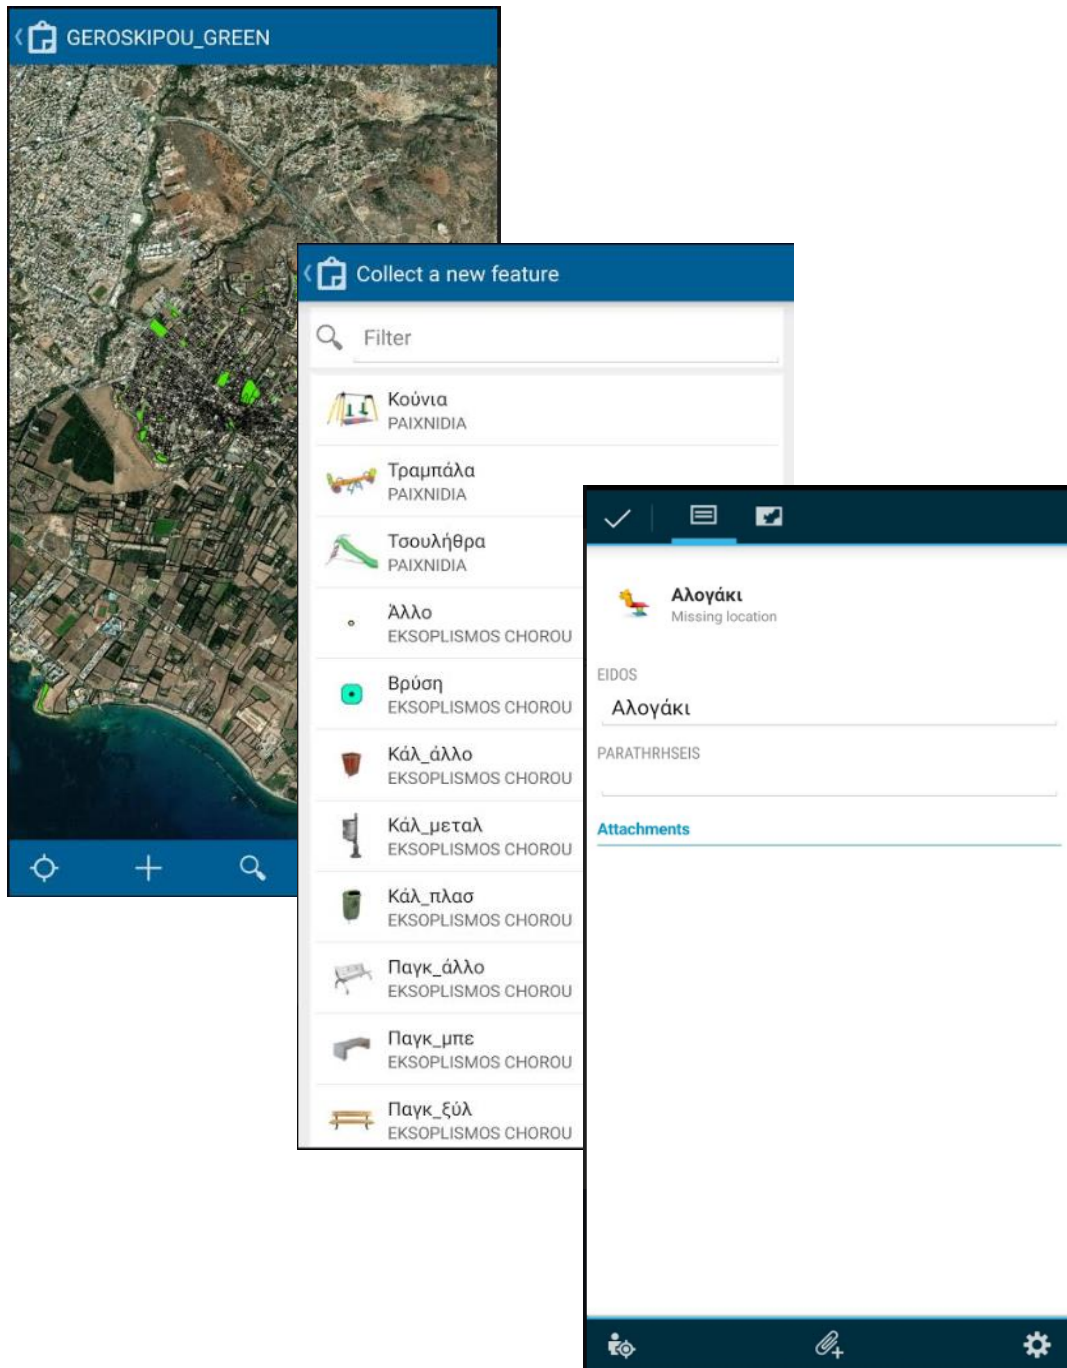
GEROSKIPOU_GREEN

Collect a new feature

Filter

Κούνια
PAIXNIDIA

Τραμπάλα
PAIXNIDIA

Τσουλήθρα
PAIXNIDIA

Άλλο
EKSOPLISMOS CHOROU

Βρύση
EKSOPLISMOS CHOROU

Κάλ_άλλο
EKSOPLISMOS CHOROU

Κάλ_μεταλ
EKSOPLISMOS CHOROU

Κάλ_πλασ
EKSOPLISMOS CHOROU

Παγκ_άλλο
EKSOPLISMOS CHOROU

Παγκ_μπε
EKSOPLISMOS CHOROU

Παγκ_ξύλ
EKSOPLISMOS CHOROU

Αλογάκι
Missing location

EIDOS
Αλογάκι

PARATHRHSEIS

Attachments